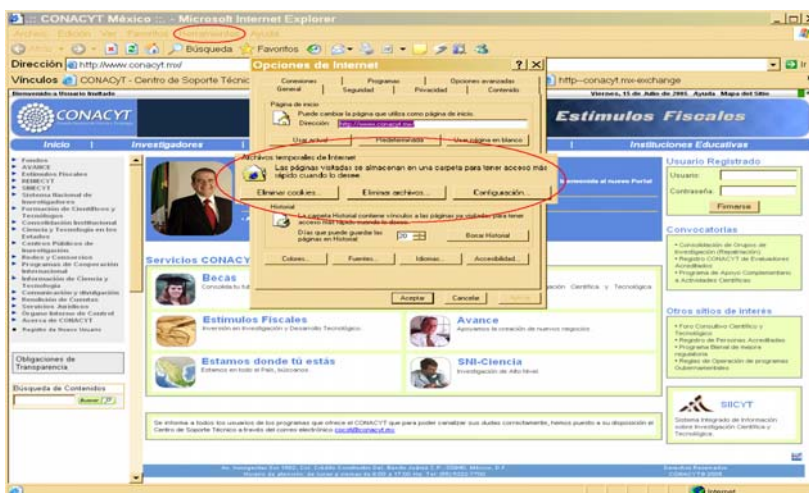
:: CONACYT México :: - Microsoft Internet Explorer

Archivo Edición Ver Favoritos Herramientas Ayuda

Atrás Búsqueda Favoritos

Dirección http://www.conacyt.mx/

Vínculos CONACyT - Centro de Soporte Técnic

http--conacyt.mx-exchange

Bienvenido a Usuario Invitado

Viernes, 15 de Julio de 2005 Ayuda Mapa del Sitio

CONACYT

Estímulos Fiscales

Inicio Investigadores Instituciones Educativas

Fondos
AVANCE
Estímulos Fiscales
RENIECYT
SIIECYT
Sistema Nacional de Investigadores
Formación de Científicos y Tecnólogos
Consolidación Institucional
Ciencia y Tecnología en los Estados
Centros Públicos de Investigación
Redes y Consorcios
Programas de Cooperación Internacional
Información de Ciencia y Tecnología
Comunicación y divulgación
Resultados de Cuentas
Servicios Jurídicos
Órgano Interno de Control
Acerca de CONACYT
Registro de Nuevo Usuario

Obligaciones de Transparencia

Búsqueda de Contenidos

Buscar

Opciones de Internet

Conexiones Programas Opciones avanzadas
General Seguridad Privacidad Contenido

Página de inicio
Puede cambiar la página que utiliza como página de inicio.
Dirección: http://www.conacyt.mx/
Usar actual Predeterminada Usar página en blanco

Archivos temporales de Internet
Las páginas visitadas se almacenan en una carpeta para tener acceso más rápido cuando lo desee
Eliminar cookies... Eliminar archivos... Configuración...

Historial
La carpeta Historial contiene vínculos a las páginas ya visitadas para tener acceso más rápido cuando lo desee.
Días que puede guardar las páginas en Historial: 20 Borrar Historial

Colores... Fuentes... Idiomas... Accesibilidad...

Aceptar Cancelar Aplicar

Bienvenido al nuevo Portal

Servicios CONACY

Becas
Consulta tu fut

ación Científica y Tecnológica

Estímulos Fiscales
Inversión en Investigación y Desarrollo Tecnológico

Avance
Apoyamos la creación de nuevos negocios

Estamos donde tú estás
Estamos en todo el País, búscanos

SNI-Ciencia
Investigación de Alto Nivel

Usuario Registrado
Usuario:
Contraseña:
Firmarse

Convocatorias
Consolidación de Grupos de Investigación (Repatriación)
Registro CONACYT de Evaluadores Acreditados
Programa de Apoyo Complementario a Actividades Científicas

Otros sitios de interés
Foro Consultivo Científico y Tecnológico
Registro de Personas Acreditadas
Programa Bienal de mejora regulatoria
Reglas de Operación de programas Gubernamentales

SIICYT
Sistema Integrado de Información sobre Investigación Científica y Tecnológica

Se informa a todos los usuarios de los programas que ofrece el CONACYT que para poder canalizar sus dudas correctamente, hemos puesto a su disposición el Centro de Soporte Técnico a través del correo electrónico cscat@conacyt.mx

Derechos Reservados CONACYT ® 2005

Internet